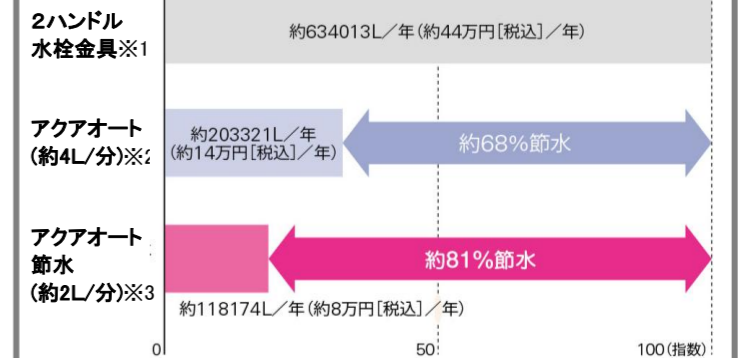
２ハンドル水栓金具※1

約634013L／年（約44万円［税込］／年）

アクアオート（約4L/分）※2

約203321L／年（約14万円［税込］／年）

約68%節水

アクアオート節水（約2L/分）※3

約81%節水

約118174L／年（約8万円［税込］／年）

0

50

100（指数）